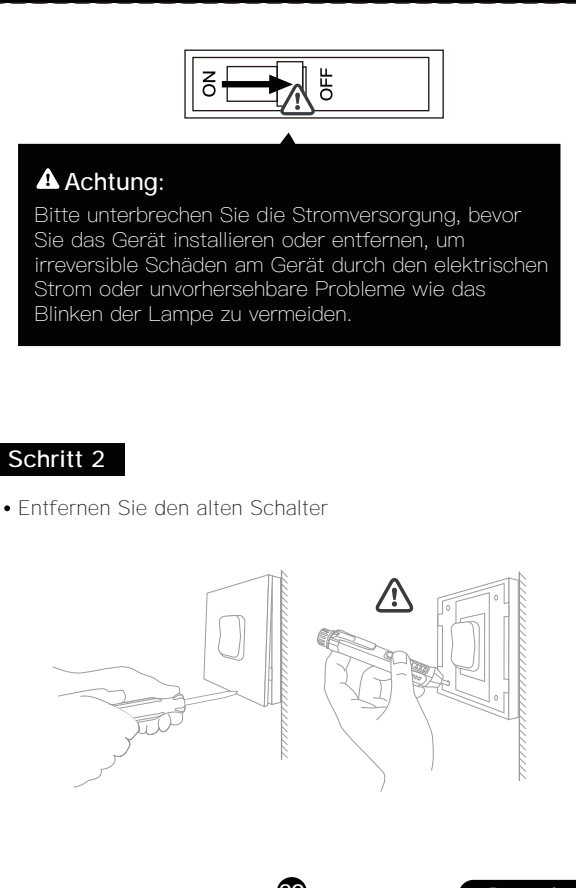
ON OFF

Achtung:

Bitte unterbrechen Sie die Stromversorgung, bevor Sie das Gerät installieren oder entfernen, um irreversible Schäden am Gerät durch den elektrischen Strom oder unvorhersehbare Probleme wie das Blinken der Lampe zu vermeiden.

Schritt 2

• Entfernen Sie den alten Schalter

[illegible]